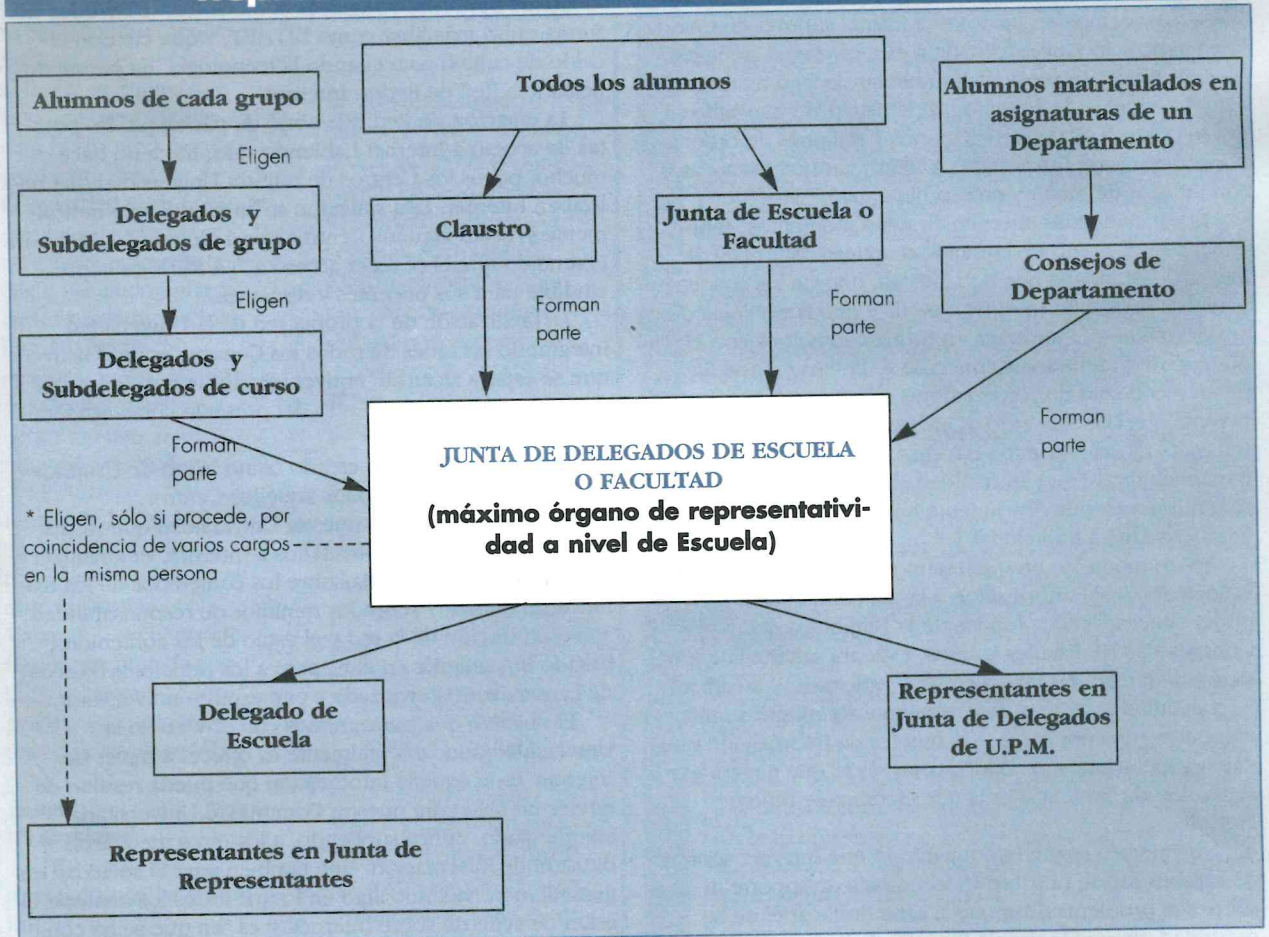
Alumnos de cada grupo

Todos los alumnos

Alumnos matriculados en asignaturas de un Departamento

Eligen

Delegados y Subdelegados de grupo

Claustro

Junta de Escuela o Facultad

Consejos de Departamento

Eligen

Forman parte

Forman parte

Delegados y Subdelegados de curso

Forman parte

Forman parte

JUNTA DE DELEGADOS DE ESCUELA O FACULTAD
(máximo órgano de representatividad a nivel de Escuela)

* Eligen, sólo si procede, por coincidencia de varios cargos en la misma persona

Delegado de Escuela

Representantes en Junta de Delegados de U.P.M.

Representantes en Junta de Representantes